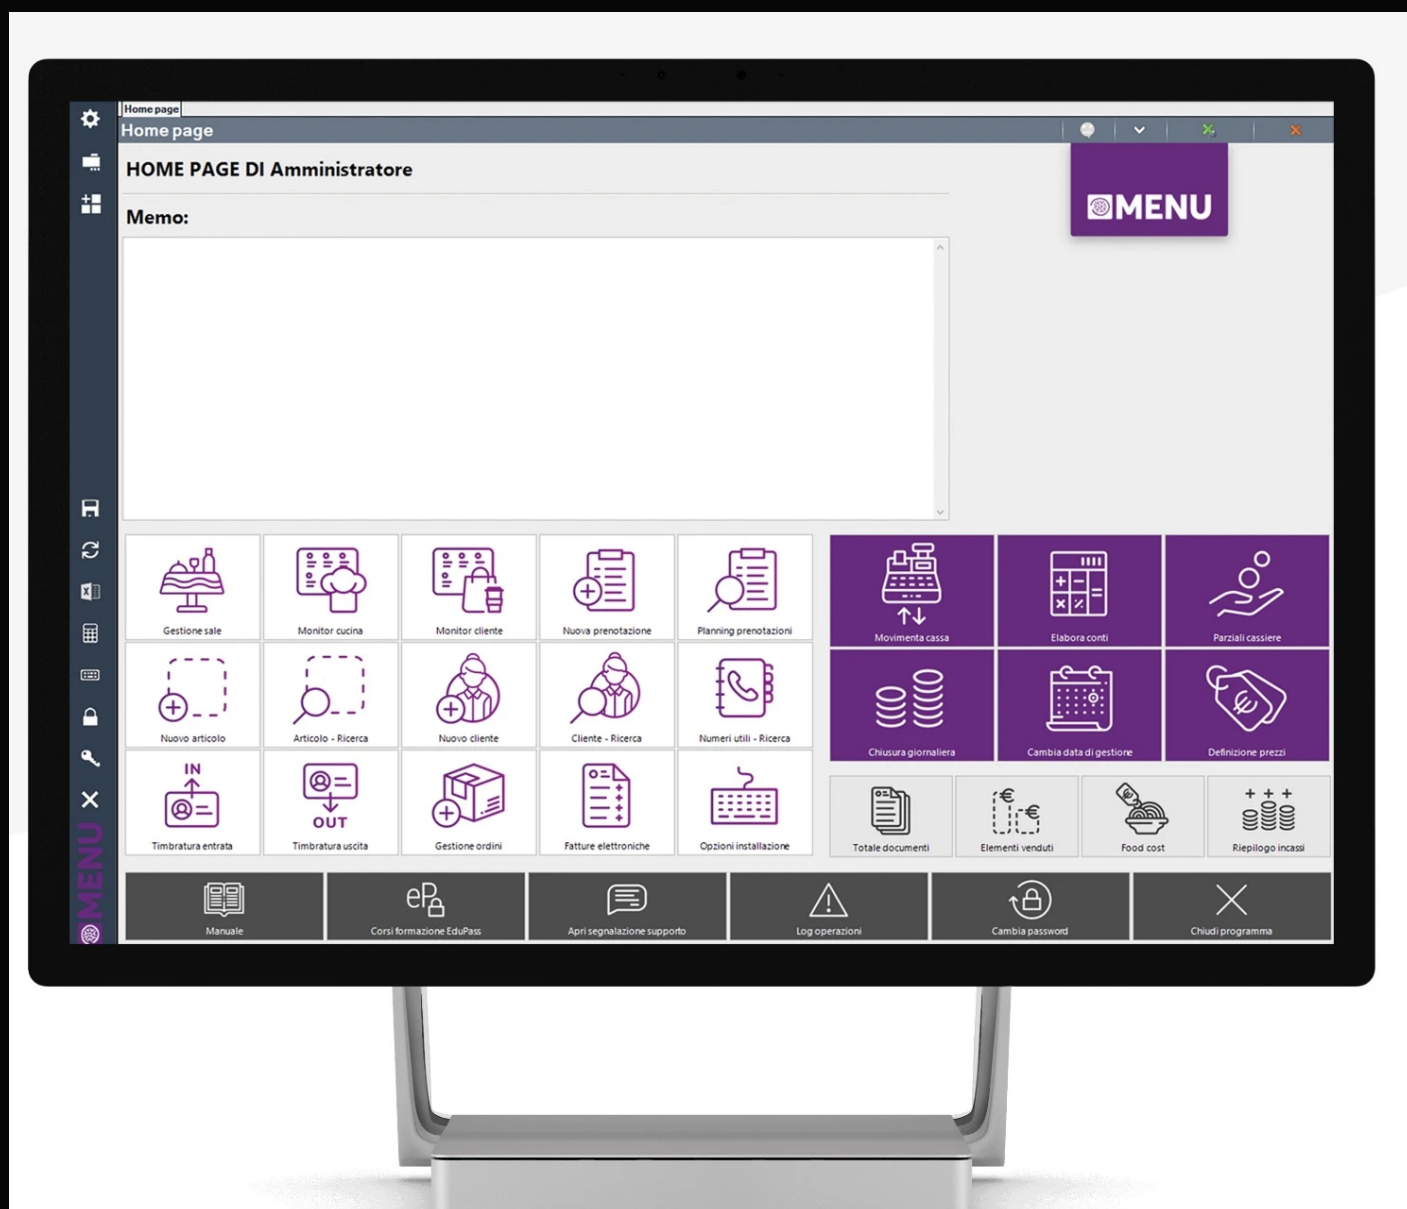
Home page

Home page

HOME PAGE DI Amministratore

Memo:

MENU

Gestione sale
Monitor cucina
Monitor cliente
Nuova prenotazione
Planning prenotazioni

Nuovo articolo
Articolo - Ricerca
Nuovo cliente
Cliente - Ricerca
Numeri utili - Ricerca

IN
Timbratura entrata
OUT
Timbratura uscita
Gestione ordini
Fatture elettroniche
Opzioni installazione

Movimenta cassa
Elabora conti
Parziali cassiere
Chiusura giornaliera
Cambia data di gestione
Definizione prezzi

Totale documenti
Elementi venduti
Food cost
Riepilogo incassi

Manuale
Corsi formazione EduPass
Apri segnalazione supporto
Log operazioni
Cambia password
Chiudi programma

MENU